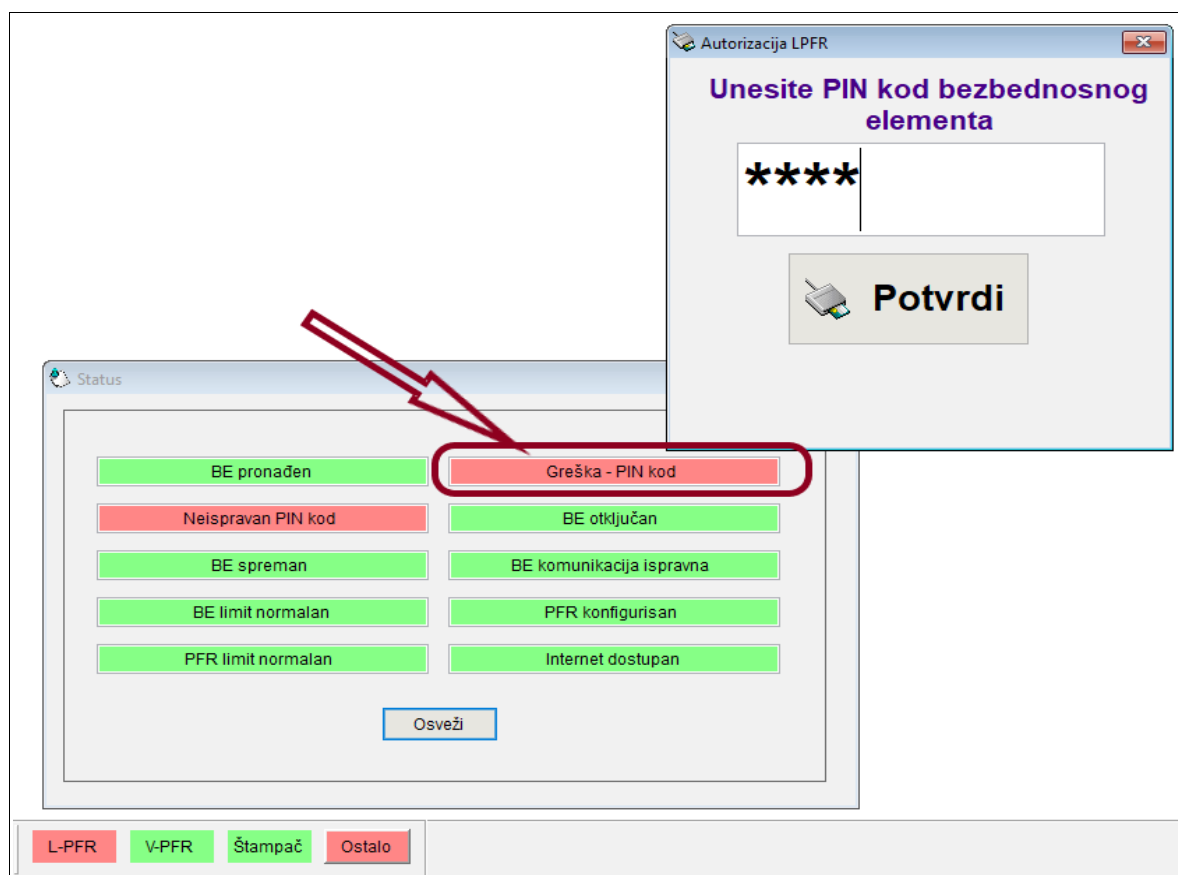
Autorizacija LPFR

Unesite PIN kod bezbednosnog elementa

****

Potvrdi

Status

BE pronađen

Greška - PIN kod

Neispravan PIN kod

BE otključan

BE spreman

BE komunikacija ispravna

BE limit normalan

PFR konfigurisan

PFR limit normalan

Internet dostupan

Osveži

L-PFR

V-PFR

Štampač

Ostalo